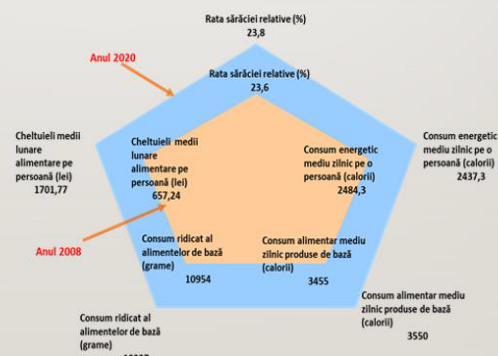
Rata sărăciei relative (%)
23,8

Anul 2020

Rata sărăciei relative (%)
23,6

Cheltuieli medii lunare alimentare pe persoană (lei)
1701,77

Cheltuieli medii lunare alimentare pe persoană (lei)
657,24

Consum energetic mediu zilnic pe o persoană (calorii)
2484,3

Consum energetic mediu zilnic pe o persoană (calorii)
2437,3

Anul 2008

Consum ridicat al alimentelor de bază (grame)
10954

Consum alimentar mediu zilnic produse de bază (calorii)
3455

Consum alimentar mediu zilnic produse de bază (calorii)
3550

Consum ridicat al alimentelor de bază (grame)
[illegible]